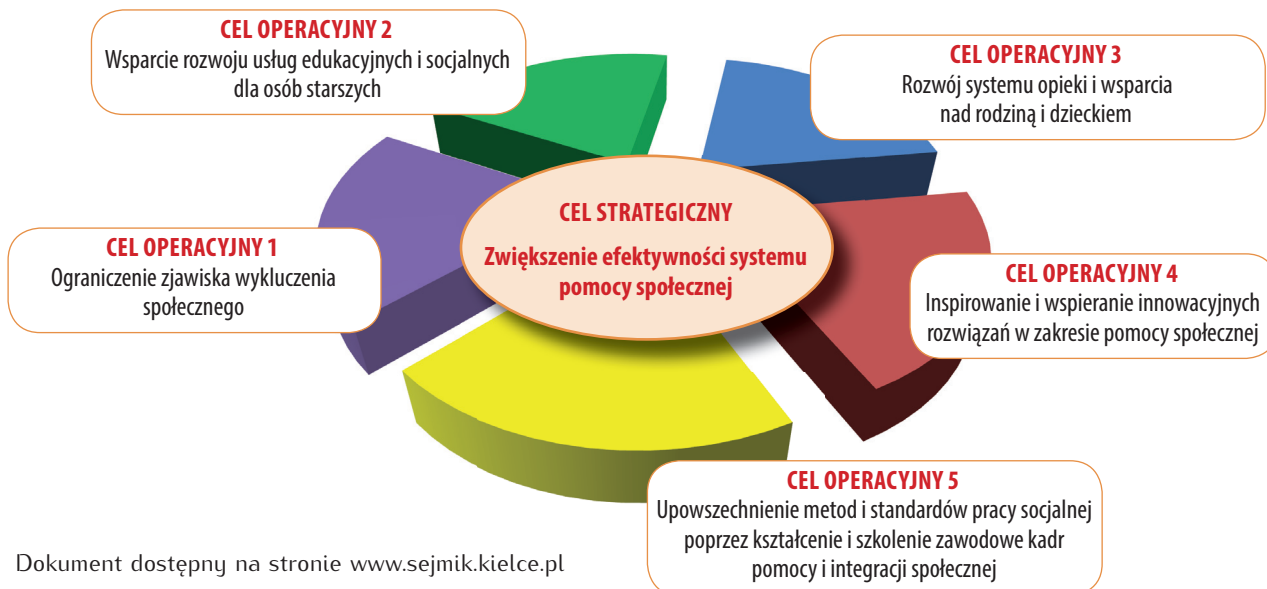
CEL OPERACYJNY 2
Wsparcie rozwoju usług edukacyjnych i socjalnych dla osób starszych

CEL OPERACYJNY 3
Rozwój systemu opieki i wsparcia nad rodziną i dzieckiem

CEL STRATEGICZNY
Zwiększenie efektywności systemu pomocy społecznej

CEL OPERACYJNY 1
Ograniczenie zjawiska wykluczenia społecznego

CEL OPERACYJNY 4
Inspirowanie i wspieranie innowacyjnych rozwiązań w zakresie pomocy społecznej

CEL OPERACYJNY 5
Upowszechnienie metod i standardów pracy socjalnej poprzez kształcenie i szkolenie zawodowe kadr pomocy i integracji społecznej

Dokument dostępny na stronie www.sejmik.kielce.pl